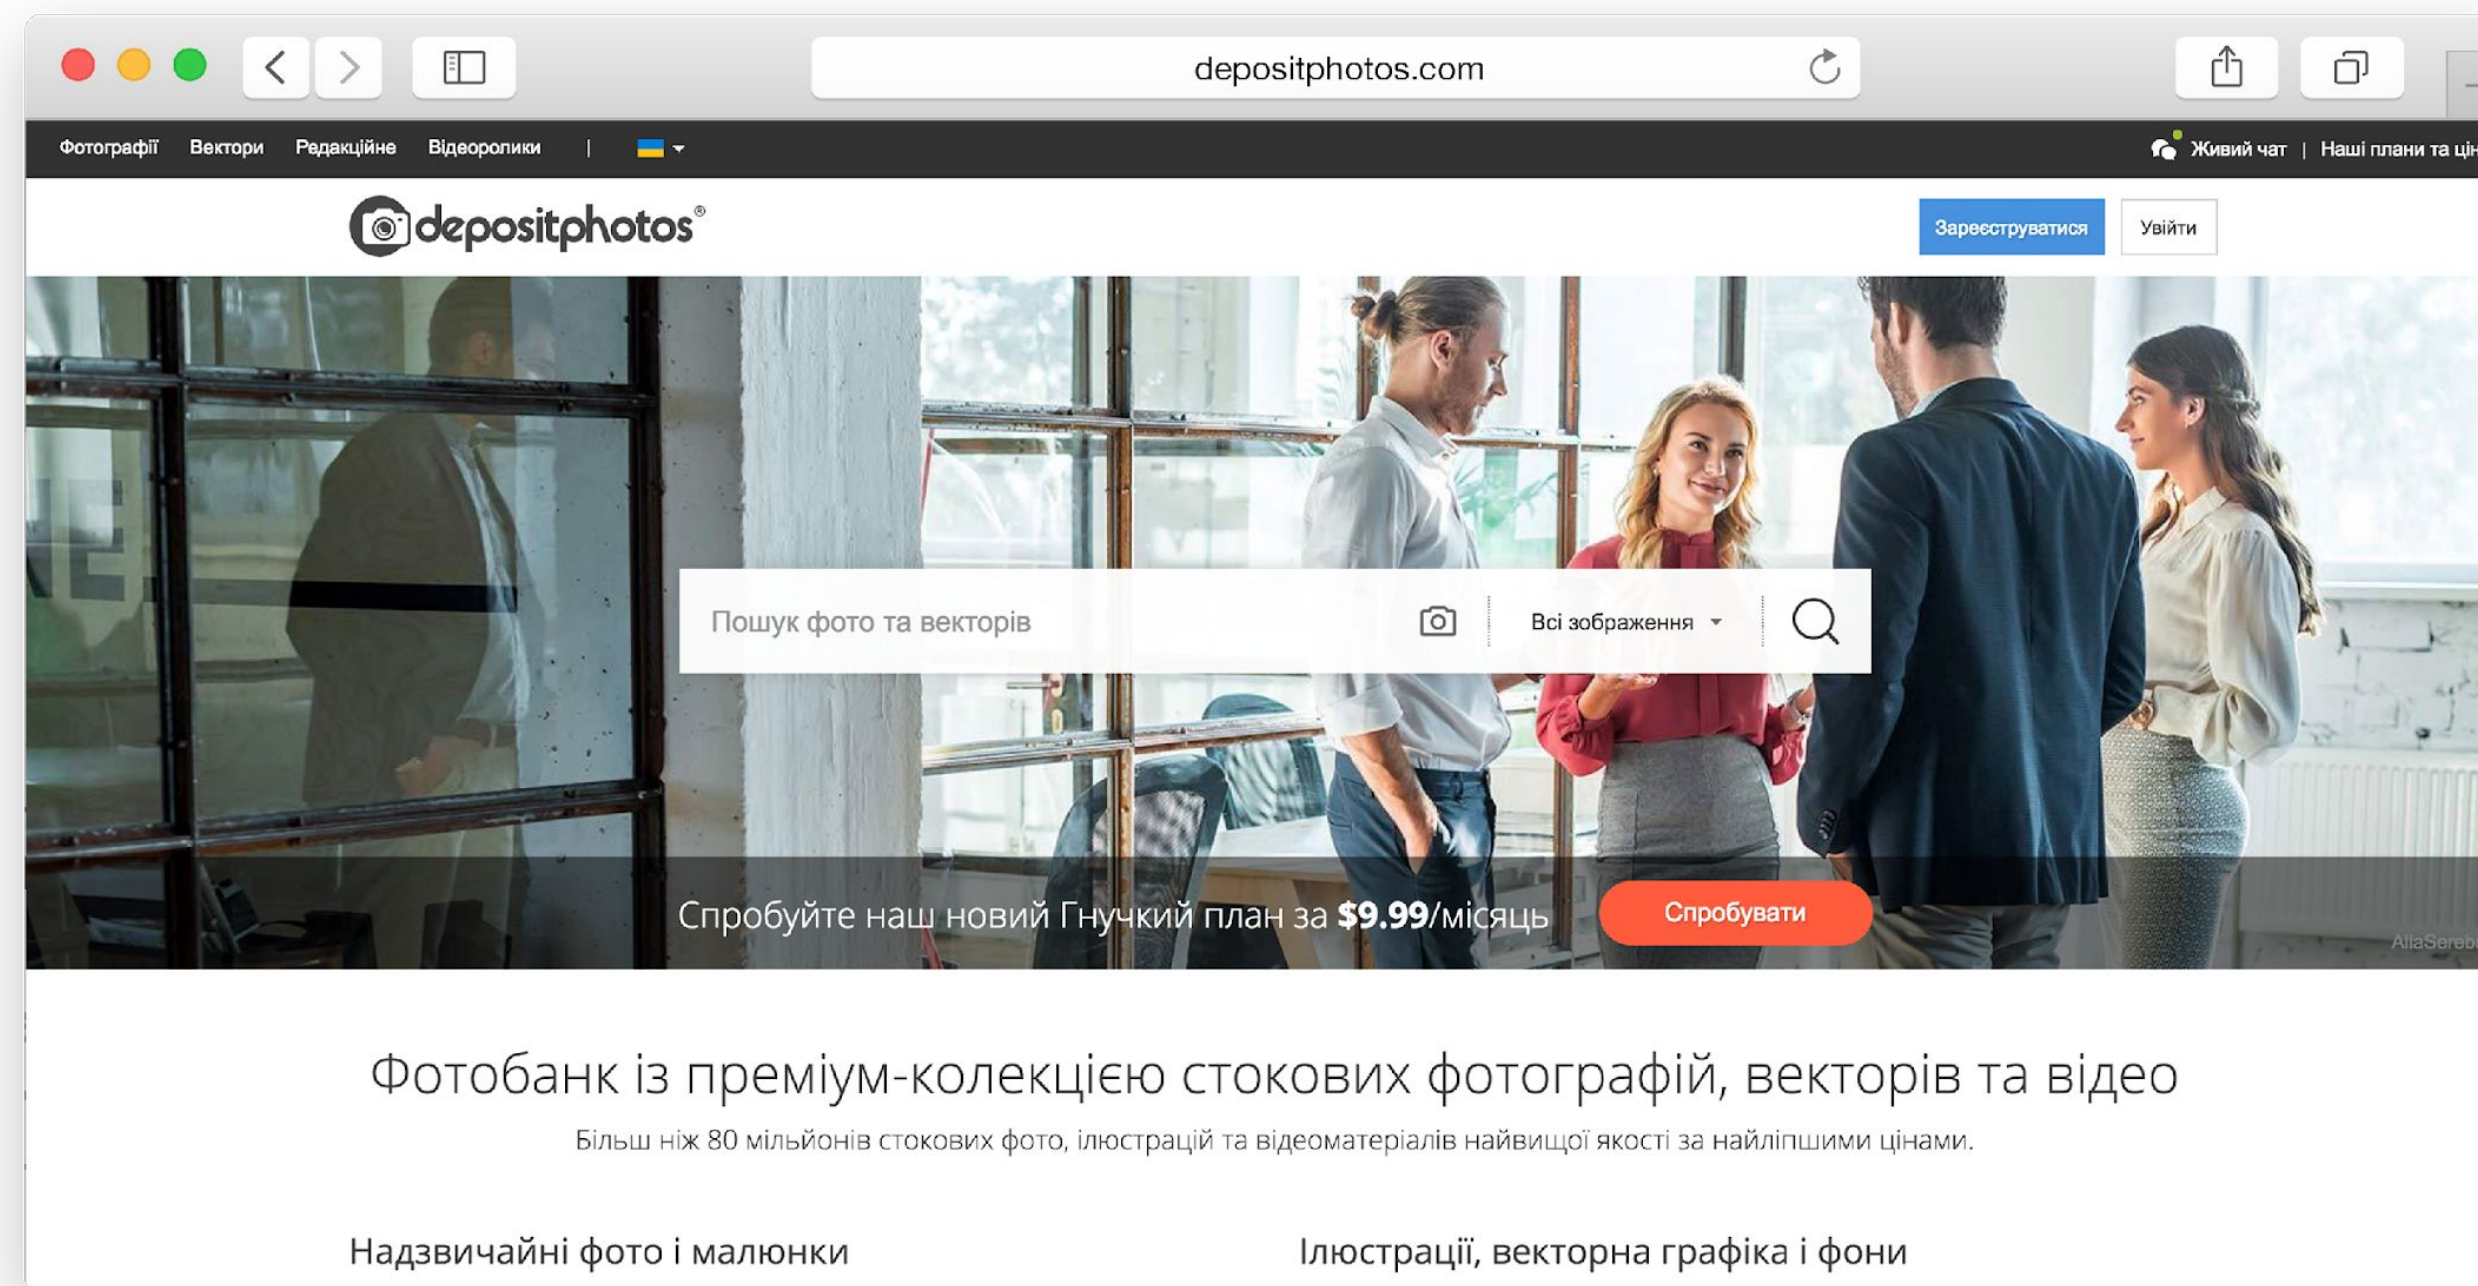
depositphotos.com

Фотографії Вектори Редакційне Відеоролики |

Живий чат | Наші плани та ці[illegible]

depositphotos®

Зареєструватися Увійти

Пошук фото та векторів

Всі зображення

Спробуйте наш новий Гнучкий план за **$9.99**/місяць

Спробувати

AllaSereb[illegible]

Фотобанк із преміум-колекцією стокових фотографій, векторів та відео

Більш ніж 80 мільйонів стокових фото, ілюстрацій та відеоматеріалів найвищої якості за найліпшими цінами.

Надзвичайні фото і малюнки

Ілюстрації, векторна графіка і фони